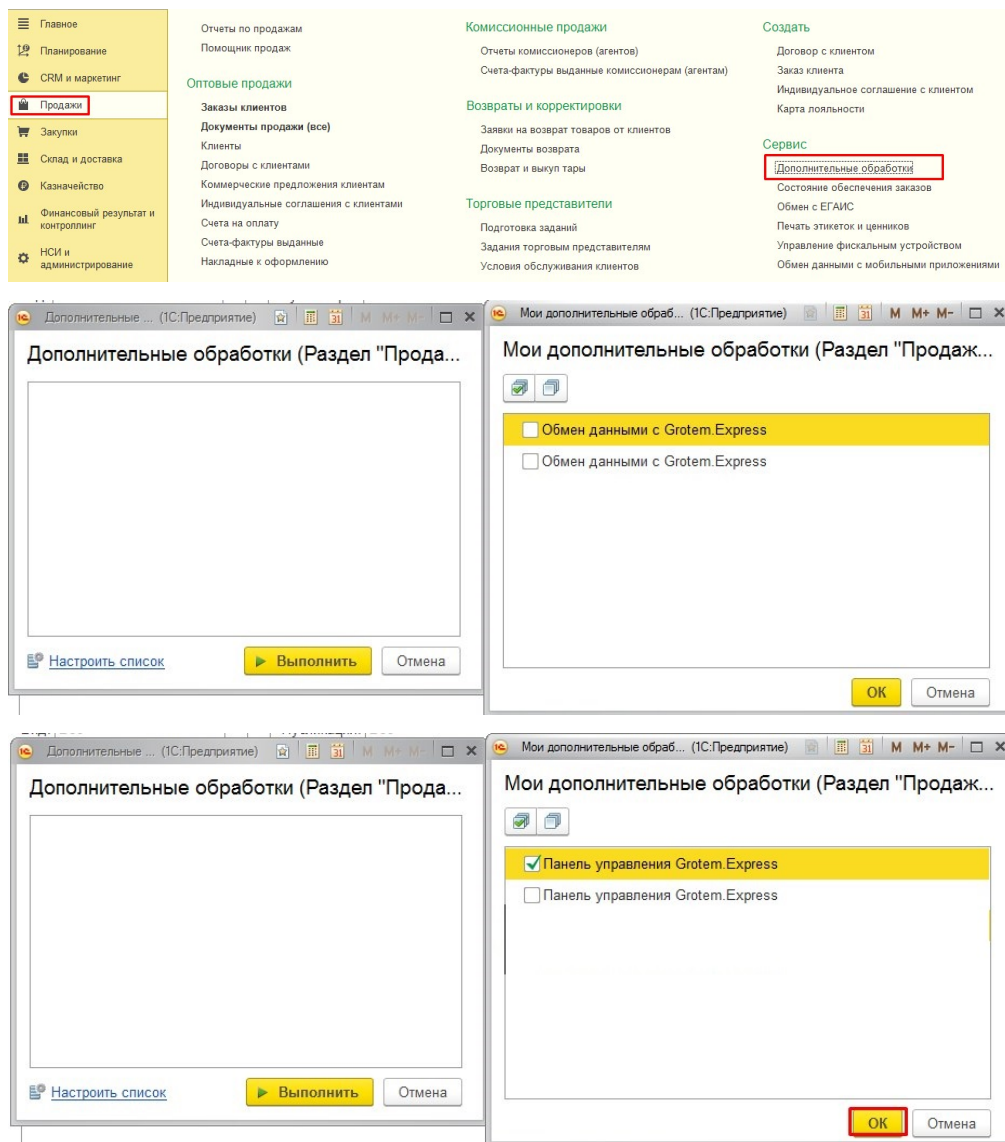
Главное
Планирование
CRM и маркетинг
Продажи
Закупки
Склад и доставка
Казначейство
Финансовый результат и контроллинг
НСИ и администрирование

Отчеты по продажам
Помощник продаж

Оптовые продажи
Заказы клиентов
Документы продажи (все)
Клиенты
Договоры с клиентами
Коммерческие предложения клиентам
Индивидуальные соглашения с клиентами
Счета на оплату
Счета-фактуры выданные
Накладные к оформлению

Комиссионные продажи
Отчеты комиссионеров (агентов)
Счета-фактуры выданные комиссионерам (агентам)

Возвраты и корректировки
Заявки на возврат товаров от клиентов
Документы возврата
Возврат и выкуп тары

Торговые представители
Подготовка заданий
Задания торговым представителям
Условия обслуживания клиентов

Создать
Договор с клиентом
Заказ клиента
Индивидуальное соглашение с клиентом
Карта лояльности

Сервис
Дополнительные обработки
Состояние обеспечения заказов
Обмен с ЕГАИС
Печать этикеток и ценников
Управление фискальным устройством
Обмен данными с мобильными приложениями

Дополнительные ... (1С:Предприятие) M M+ M-
Дополнительные обработки (Раздел "Прода...
Настроить список
Выполнить
Отмена

Мои дополнительные обраб... (1С:Предприятие) M M+ M-
Мои дополнительные обработки (Раздел "Продаж...
Обмен данными с Grotem.Express
Обмен данными с Grotem.Express
OK
Отмена

Дополнительные ... (1С:Предприятие) M M+ M-
Дополнительные обработки (Раздел "Прода...
Настроить список
Выполнить
Отмена

Мои дополнительные обраб... (1С:Предприятие) M M+ M-
Мои дополнительные обработки (Раздел "Продаж...
Панель управления Grotem.Express
Панель управления Grotem.Express
OK
Отмена